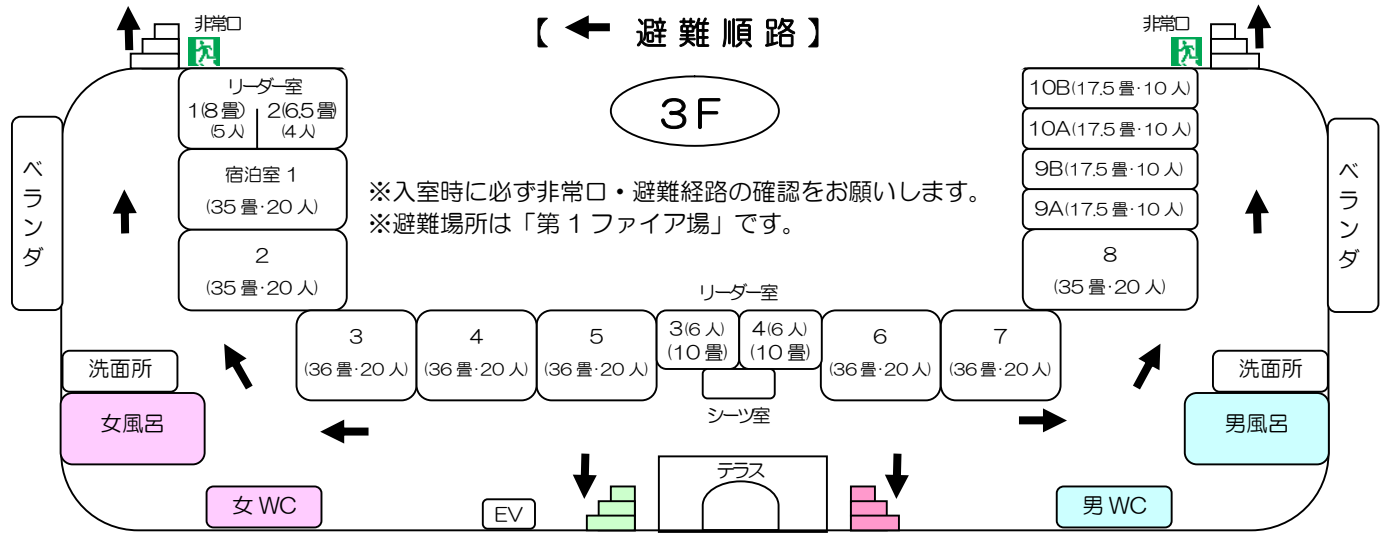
非常口

【 ← 避難順路 】

非常口

3F

リーダー室
1(8畳) (5人)
2(6.5畳) (4人)

宿泊室1
(35畳·20人)

2
(35畳·20人)

ベランダ

※入室時に必ず非常口・避難経路の確認をお願いします。
※避難場所は「第1ファイア場」です。

10B(17.5畳·10人)
10A(17.5畳·10人)
9B(17.5畳·10人)
9A(17.5畳·10人)

8
(35畳·20人)

ベランダ

リーダー室

3
(36畳·20人)

4
(36畳·20人)

5
(36畳·20人)

3(6人)
(10畳)

4(6人)
(10畳)

6
(36畳·20人)

7
(36畳·20人)

シーツ室

洗面所

女風呂

洗面所

男風呂

女WC

EV

テラス

男WC